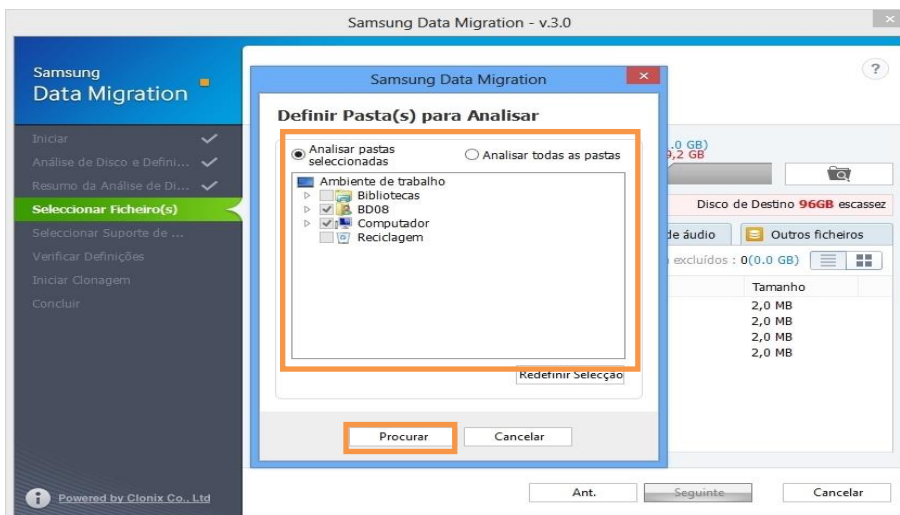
Samsung Data Migration - v.3.0

Samsung
Data Migration

Iniciar
Análise de Disco e Defini...
Resumo da Análise de Di...
Seleccionar Ficheiro(s)
Seleccionar Suporte de ...
Verificar Definições
Iniciar Clonagem
Concluir

Powered by Clonix Co., Ltd

Samsung Data Migration

Definir Pasta(s) para Analisar

Analisar pastas seleccionadas
Analisar todas as pastas

Ambiente de trabalho
Bibliotecas
BD08
Computador
Reciclagem

Redefinir Selecção

Procurar
Cancelar

?

.0 GB)
9,2 GB

Disco de Destino 96GB escassez

de áudio
Outros ficheiros

excluídos : 0(0.0 GB)

Tamanho
2,0 MB
2,0 MB
2,0 MB
2,0 MB

Ant.
Seguinte
Cancelar